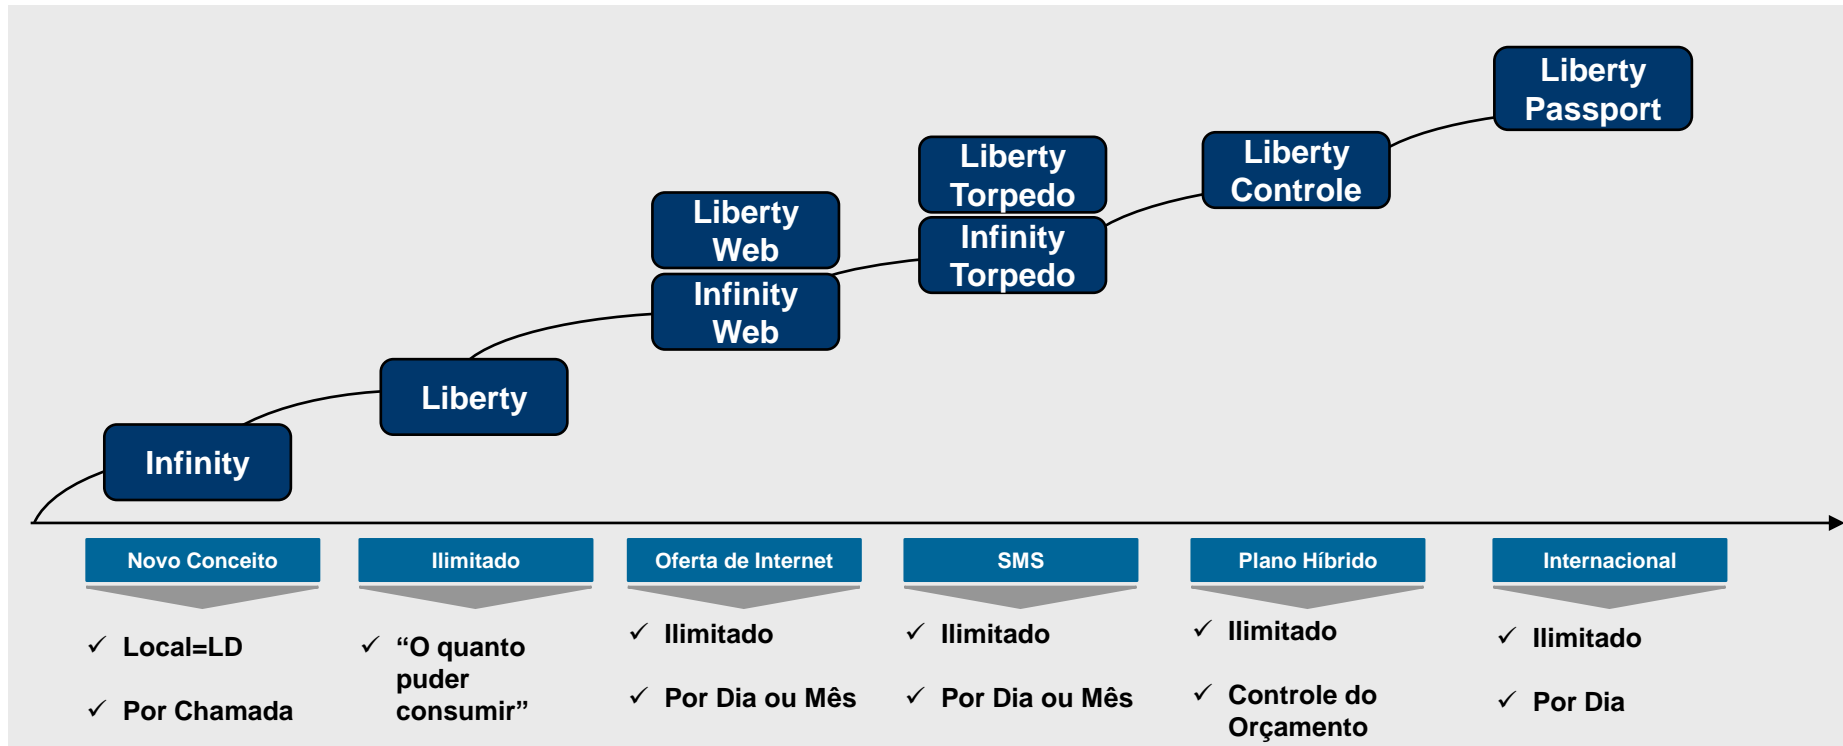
Liberty Passport

Liberty Torpedo

Liberty Controle

Liberty Web

Infinity Torpedo

Infinity Web

Liberty

Infinity

Novo Conceito

✓ Local=LD

✓ Por Chamada

Ilimitado

✓ "O quanto puder consumir"

Oferta de Internet

✓ Ilimitado

✓ Por Dia ou Mês

SMS

✓ Ilimitado

✓ Por Dia ou Mês

Plano Híbrido

✓ Ilimitado

✓ Controle do Orçamento

Internacional

✓ Ilimitado

✓ Por Dia